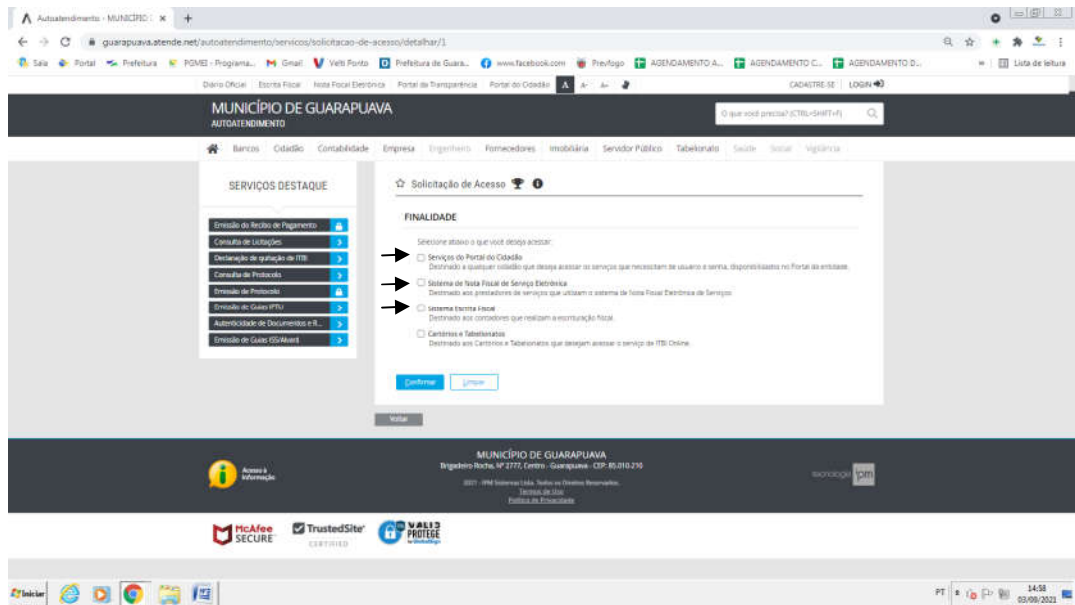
Autoatendimento - MUNICÍPIO ×  +

guarapuava.atende.net/autoatendimento/servicos/solicitacao-de-acesso/detalhar/1

Sala  Portal  Prefeitura  PGMEI - Programa...  Gmail  Velti Ponto  Prefeitura de Guara...  www.facebook.com  Prevfogo  AGENDAMENTO A...  AGENDAMENTO C...  AGENDAMENTO D...  Lista de leitura

Diário Oficial  Escrita Fiscal  Nota Fiscal Eletrônica  Portal da Transparência  Portal do Cidadão  A  A-  A+  CADASTRE-SE  LOGIN

MUNICÍPIO DE GUARAPUAVA
AUTOATENDIMENTO

O que você precisa? (CTRL+SHIFT+F)

Bancos  Cidadão  Contabilidade  Empresa  Engenheiro  Fornecedores  Imobiliária  Servidor Público  Tabelionato  Saúde  Social  Vigilância

SERVIÇOS DESTAQUE

Emissão do Recibo de Pagamento
Consulta de Licitações
Declaração de quitação de ITBI
Consulta de Protocolo
Emissão de Protocolo
Emissão de Guias IPTU
Autenticidade de Documentos e R...
Emissão de Guias ISS/Alvará

Solicitação de Acesso

FINALIDADE

Selecione abaixo o que você deseja acessar:

Serviços do Portal do Cidadão
Destinado a qualquer cidadão que deseja acessar os serviços que necessitam de usuário e senha, disponibilizados no Portal da entidade.

Sistema de Nota Fiscal de Serviço Eletrônica
Destinado aos prestadores de serviços que utilizam o sistema de Nota Fiscal Eletrônica de Serviços.

Sistema Escrita Fiscal
Destinado aos contadores que realizam a escrituração fiscal.

Cartórios e Tabelionatos
Destinado aos Cartórios e Tabelionatos que desejam acessar o serviço de ITBI Online.

Confirmar  Limpar

Voltar

Acesso à Informação

MUNICÍPIO DE GUARAPUAVA
Brigadeiro Rocha, Nº 2777, Centro - Guarapuava - CEP: 85.010-210
2021 - IPM Sistemas Ltda. Todos os Direitos Reservados.
Termos de Uso
Política de Privacidade

tecnologia ipm

McAfee SECURE  TrustedSite CERTIFIED  VALID PROTEGE

Iniciar

PT  14:58  03/09/2021